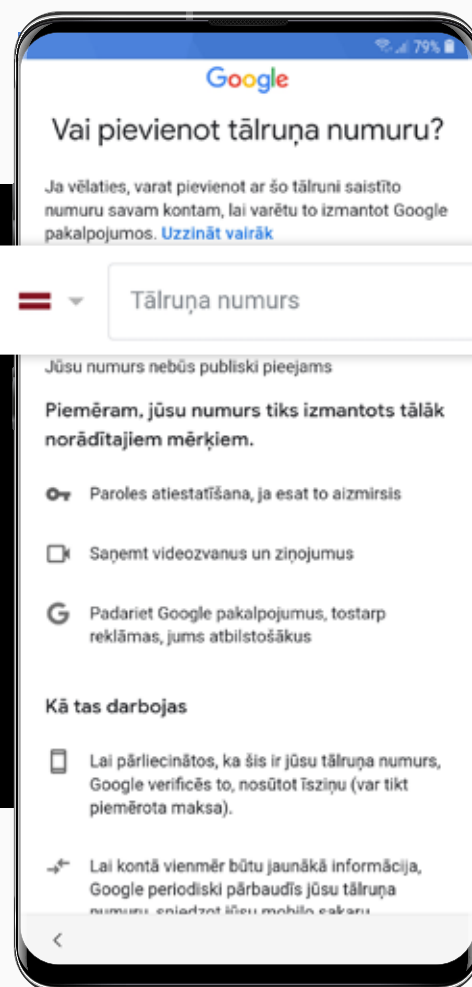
79%

Google

Vai pievienot tālruņa numuru?

Ja vēlaties, varat pievienot ar šo tālruni saistīto numuru savam kontam, lai varētu to izmantot Google pakalpojumos. Uzzināt vairāk

Tālruņa numurs

Jūsu numurs nebūs publiski pieejams

Piemēram, jūsu numurs tiks izmantots tālāk norādītajiem mērķiem.

Paroles atiestatīšana, ja esat to aizmirsis

Saņemt videozvanus un ziņojumus

Padariet Google pakalpojumus, tostarp reklāmas, jums atbilstošākus

Kā tas darbojas

Lai pārliecinātos, ka šis ir jūsu tālruņa numurs, Google verificēs to, nosūtot īsziņu (var tikt piemērota maksa).

Lai kontā vienmēr būtu jaunākā informācija, Google periodiski pārbaudīs jūsu tālruņa numuru, sniedzot jūsu mobilo sakaru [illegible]